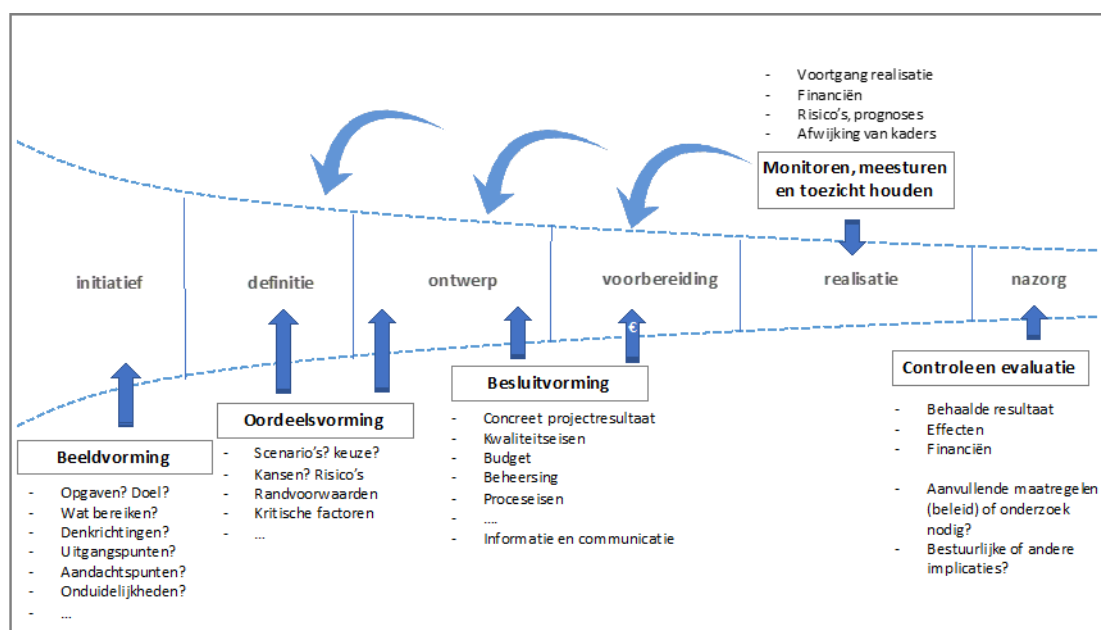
- Voortgang realisatie
- Financiën
- Risico's, prognoses
- Afwijking van kaders

Monitoren, meesturen en toezicht houden

initiatief

definitie

ontwerp

voorbereiding

realisatie

nazorg

€

Beeldvorming

- Opgaven? Doel?
- Wat bereiken?
- Denkrichtingen?
- Uitgangspunten?
- Aandachtspunten?
- Onduidelijkheden?
- ...

Oordeelsvorming

- Scenario's? keuze?
- Kansen? Risico's
- Randvoorwaarden
- Kritische factoren
- ...

Besluitvorming

- Concreet projectresultaat
- Kwaliteitseisen
- Budget
- Beheersing
- Proceseisen
- ....
- Informatie en communicatie

Controle en evaluatie

- Behaalde resultaat
- Effecten
- Financiën

- Aanvullende maatregelen (beleid) of onderzoek nodig?
- Bestuurlijke of andere implicaties?